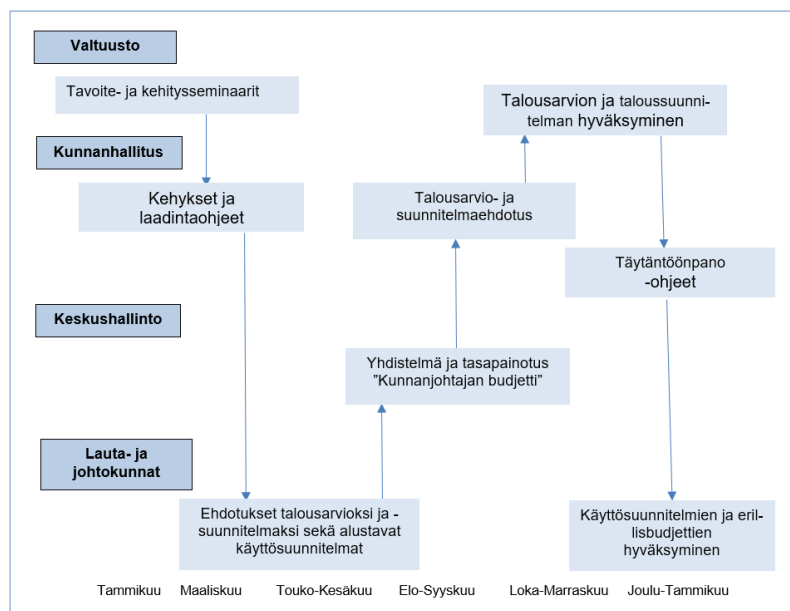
Valtuusto

Tavoite- ja kehitysseminaarit

Talousarvion ja taloussuunnitelman hyväksyminen

Kunnanhallitus

Kehykset ja laadintaohjeet

Talousarvio- ja suunnitelmaehdotus

Täytäntöönpano -ohjeet

Keskushallinto

Yhdistelmä ja tasapainotus "Kunnanjohtajan budjetti"

Lauta- ja johtokunnat

Ehdotukset talousarvioksi ja -suunnitelmaksi sekä alustavat käyttösuunnitelmat

Käyttösuunnitelmien ja erillisbudjettien hyväksyminen

Tammikuu Maaliskuu Touko-Kesäkuu Elo-Syyskuu Loka-Marraskuu Joulu-Tammikuu